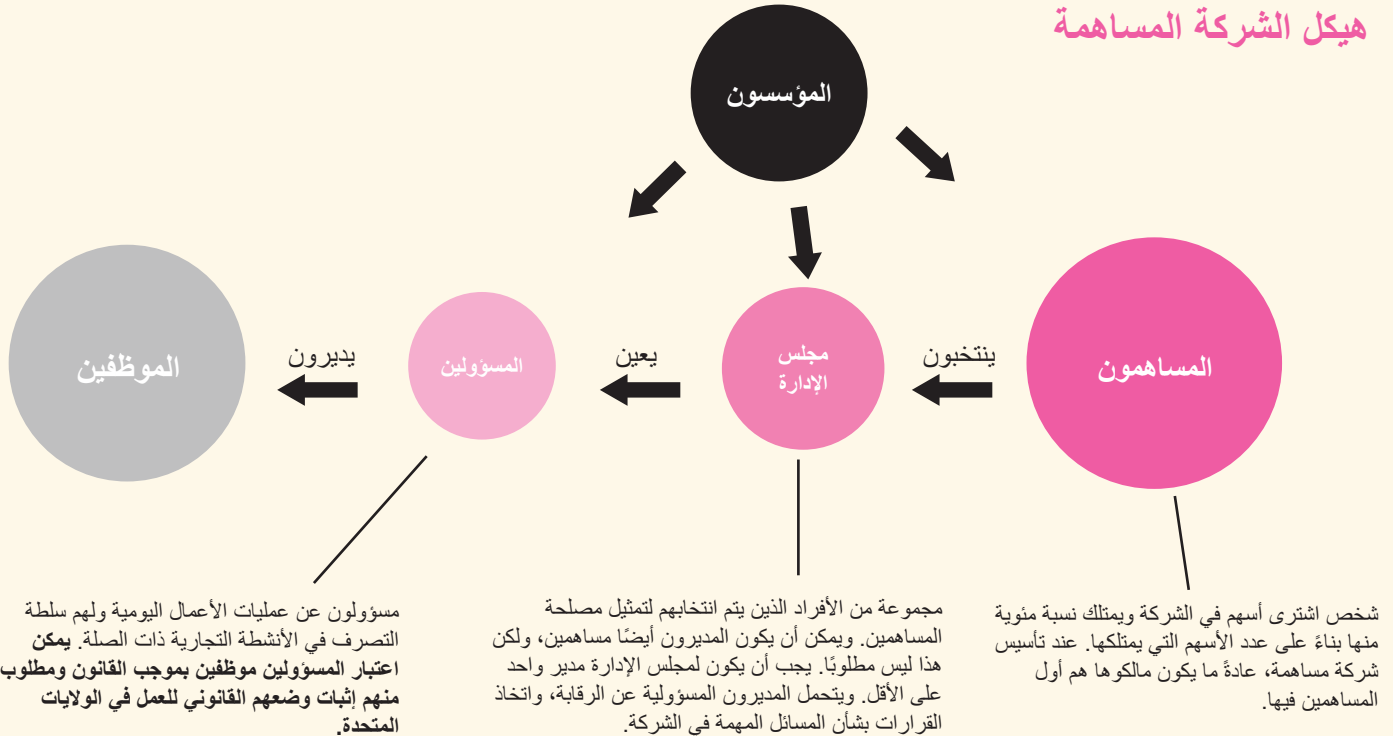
هيكل الشركة المساهمة

المؤسسون

المساهمون

ينتخبون

مجلس الإدارة

يعين

المسؤولين

يديرون

الموظفين

شخص اشترى أسهم في الشركة ويمتلك نسبة مئوية منها بناءً على عدد الأسهم التي يمتلكها. عند تأسيس شركة مساهمة، عادةً ما يكون مالكوها هم أول المساهمين فيها.

مجموعة من الأفراد الذين يتم انتخابهم لتمثيل مصلحة المساهمين. ويمكن أن يكون المديرون أيضًا مساهمين، ولكن هذا ليس مطلوبًا. يجب أن يكون لمجلس الإدارة مدير واحد على الأقل. ويتحمل المديرون المسؤولية عن الرقابة، واتخاذ القرارات بشأن المسائل المهمة في الشركة.

مسؤولون عن عمليات الأعمال اليومية ولهم سلطة التصرف في الأنشطة التجارية ذات الصلة. يمكن اعتبار المسؤولين موظفين بموجب القانون ومطلوب منهم إثبات وضعهم القانوني للعمل في الولايات المتحدة.